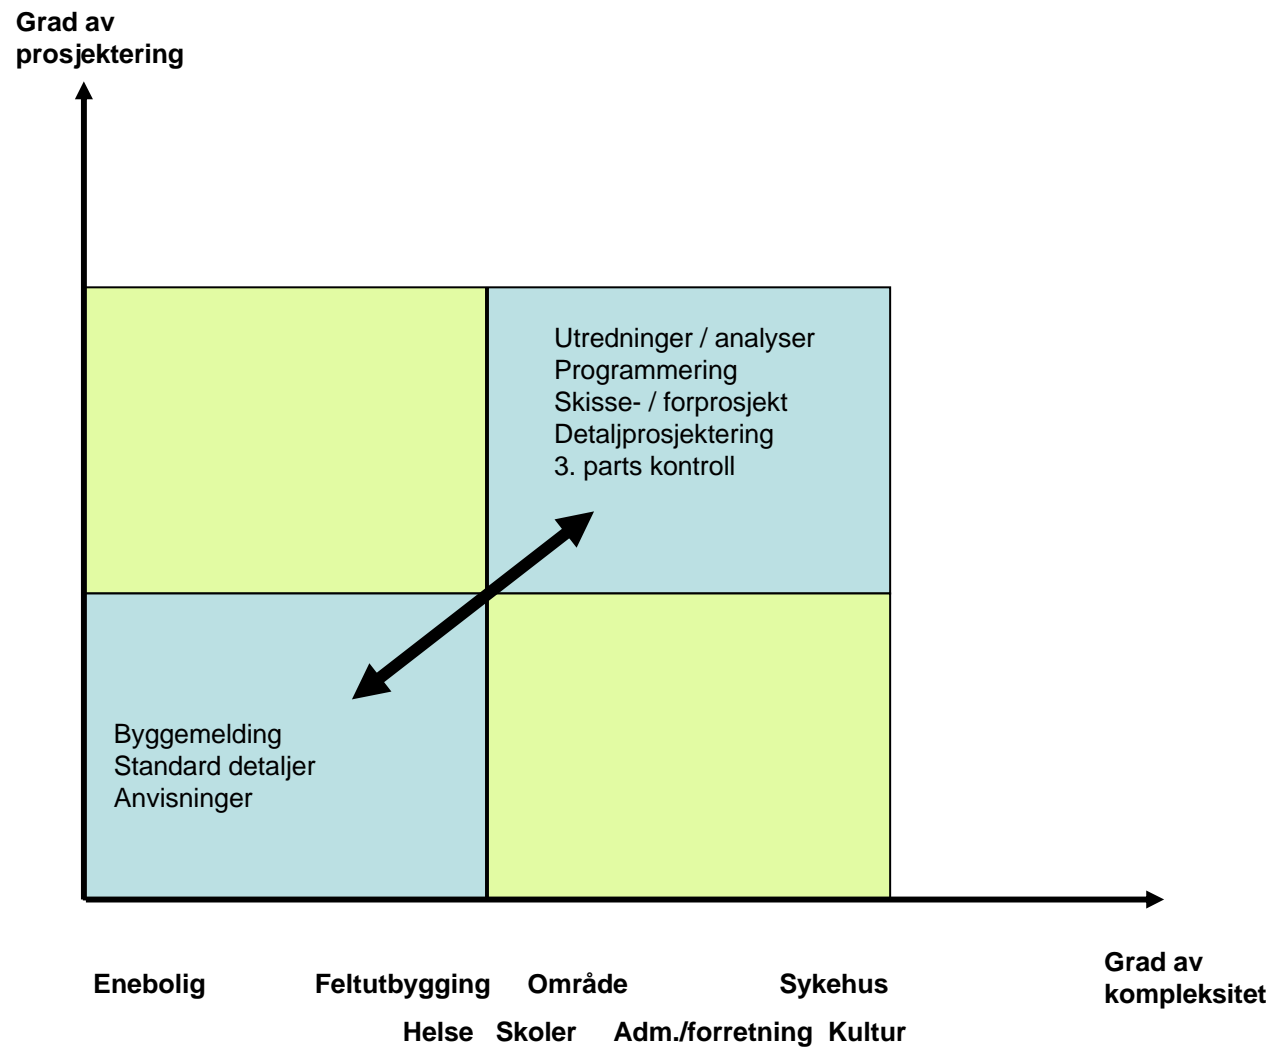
Grad av prosjektering

Utredninger / analyser
Programmering
Skisse- / forprosjekt
Detaljprosjektering
3. parts kontroll

Byggemelding
Standard detaljer
Anvisninger

Grad av kompleksitet

Enebolig Feltutbygging Område Sykehus

Helse Skoler Adm./forretning Kultur